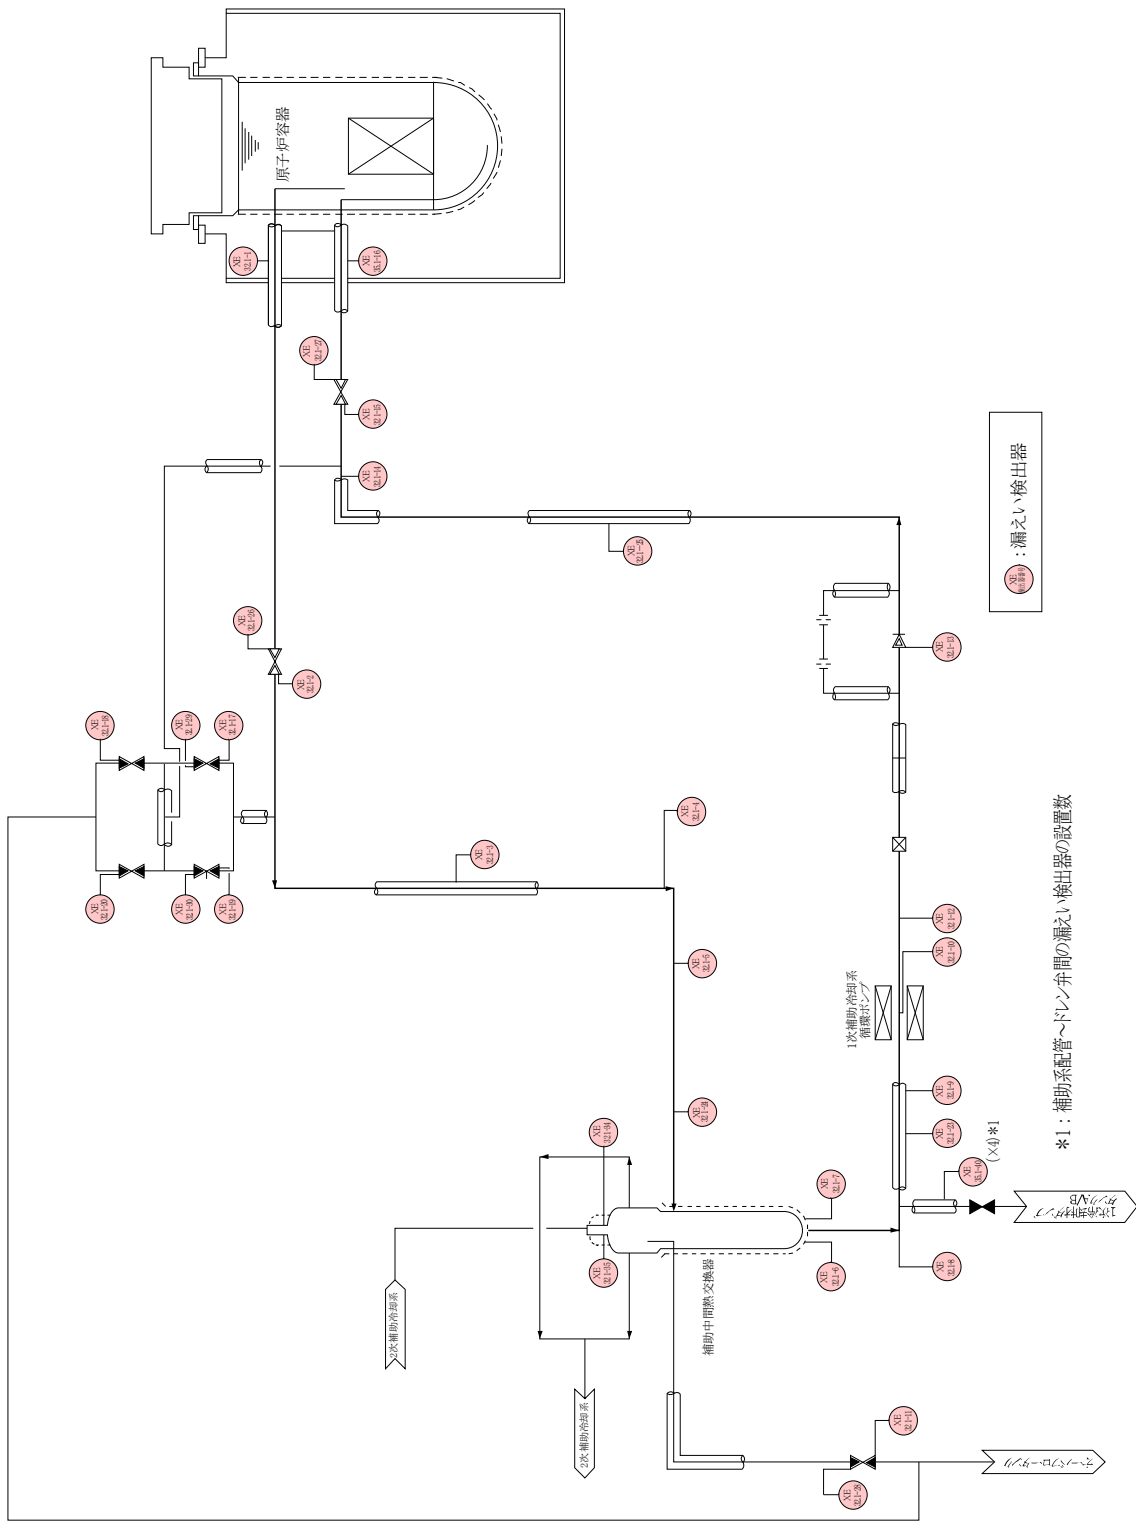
原子炉容器

XE 321-1
XE 351-16
XE 321-27
XE 321-15
XE 321-14
XE 321-5
XE 321-13
XE 321-26
XE 321-2
XE 321-28
XE 321-29
XE 321-17
XE 321-30
XE 321-30
XE 321-19
XE 321-3
XE 321-4
XE 321-6
XE 321-12
XE 321-10
1次補助冷却系
循環ポンプ
XE 321-9
XE 321-20
XE 321-34
XE 321-24
XE 351-40
(×4)＊1
XE 321-7
XE 321-35
XE 321-8
XE 321-6
2次補助冷却系
2次補助冷却系
補助中間熱交換器
XE 321-11
XE 321-26
オーバフロータンク

漏えい検出器

＊1：補助系配管〜ドレン弁間の漏えい検出器の設置数